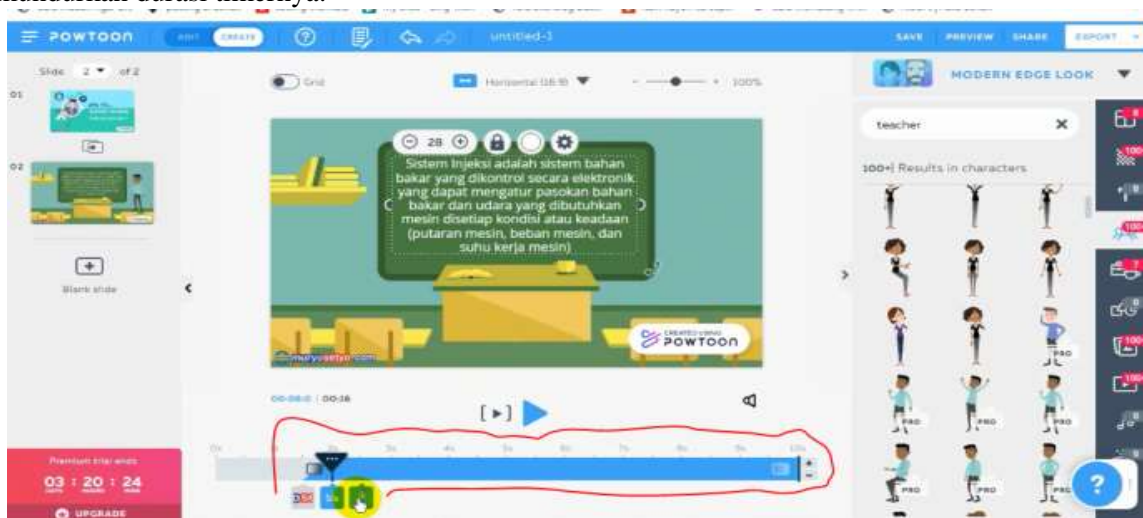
POWTOON EDIT CREATE untitled-1 SAVE PREVIEW SHARE EXPORT

Slide 2 of 2

01

02

Blank slide

Grid

Horizontal (16:9)

100%

28

Sistem Injeksi adalah sistem bahan bakar yang dikontrol secara elektronik yang dapat mengatur pasokan bahan bakar dan udara yang dibutuhkan mesin disetiap kondisi atau keadaan (putaran mesin, beban mesin, dan suhu kerja mesin)

CREATED USING POWTOON

00:00.0 | 00:16

Premium trial ends

03 : 20 : 24

UPGRADE

MODERN EDGE LOOK

teacher

100+ Results in characters

PRO

PRO

PRO

PRO

PRO

PRO

?